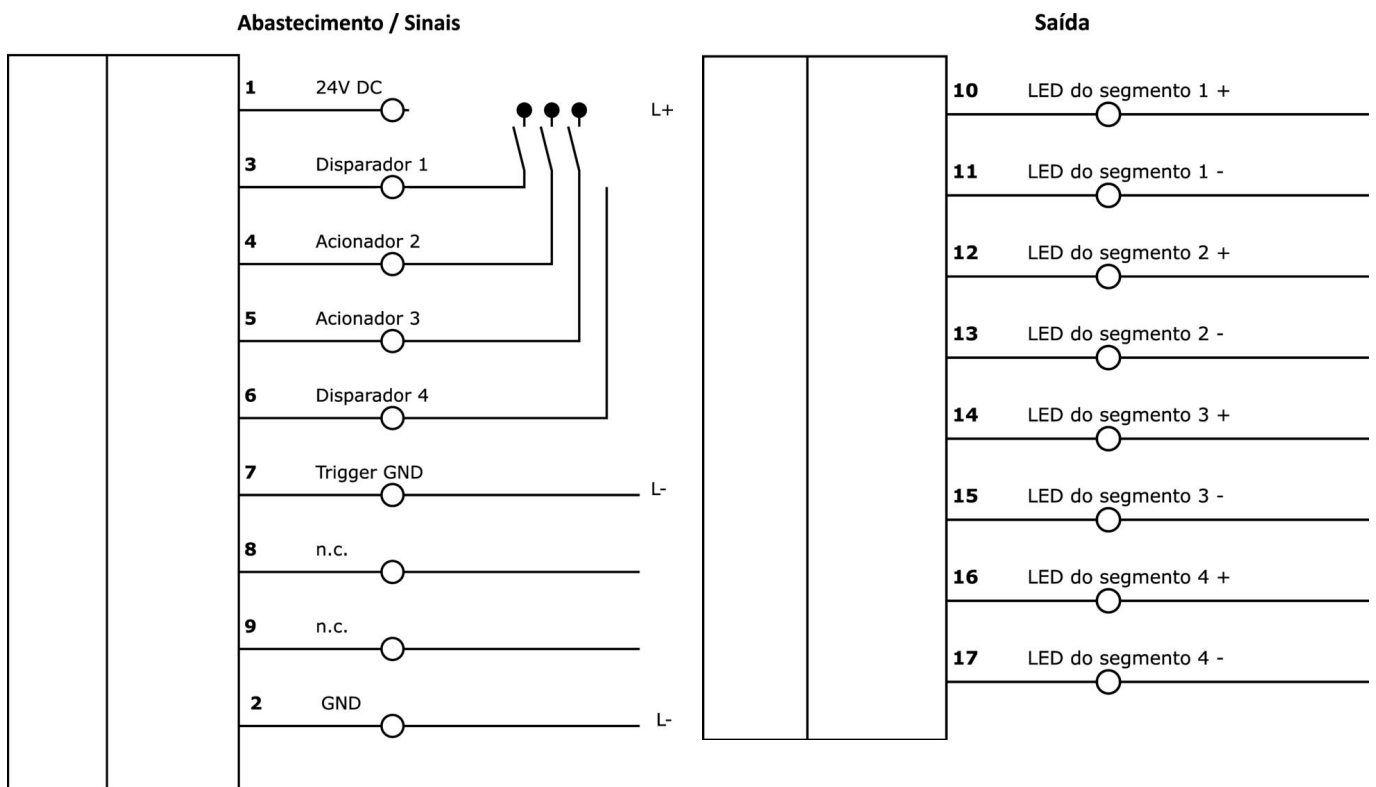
Abastecimento / Sinais

1 24V DC
L+
3 Disparador 1
4 Acionador 2
5 Acionador 3
6 Disparador 4
7 Trigger GND
L-
8 n.c.
9 n.c.
2 GND
L-

Saída

10 LED do segmento 1 +
11 LED do segmento 1 -
12 LED do segmento 2 +
13 LED do segmento 2 -
14 LED do segmento 3 +
15 LED do segmento 3 -
16 LED do segmento 4 +
17 LED do segmento 4 -